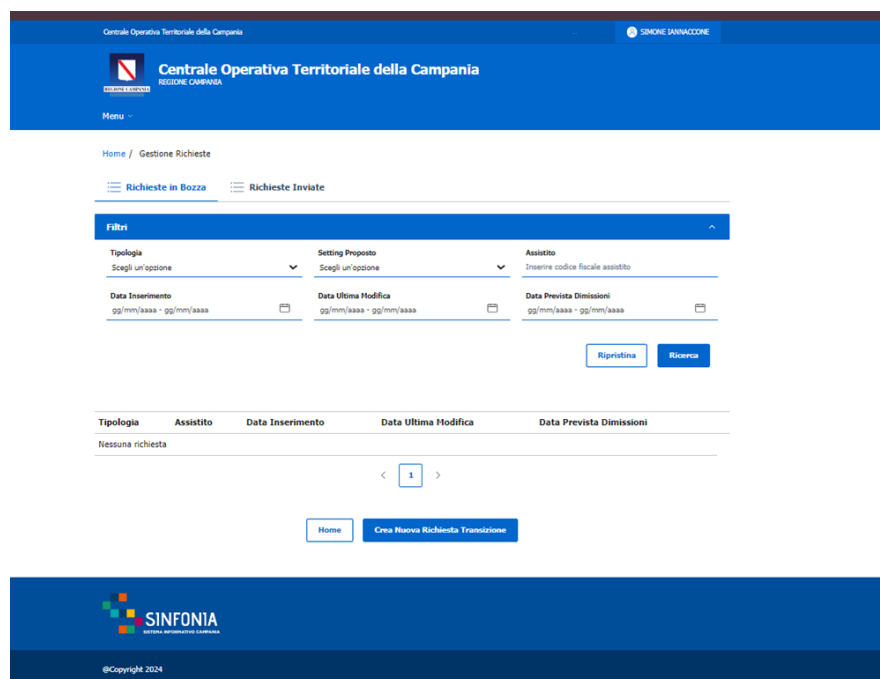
Centrale Operativa Territoriale della Campania

SIMONE IANNACCONE

REGIONE CAMPANIA

Centrale Operativa Territoriale della Campania
REGIONE CAMPANIA

Menu

Home / Gestione Richieste

Richieste in Bozza

Richieste Inviate

Filtri

Tipologia
Scegli un'opzione

Setting Proposto
Scegli un'opzione

Assistito
Inserire codice fiscale assistito

Data Inserimento
gg/mm/aaaa - gg/mm/aaaa

Data Ultima Modifica
gg/mm/aaaa - gg/mm/aaaa

Data Prevista Dimissioni
gg/mm/aaaa - gg/mm/aaaa

Ripristina

Ricerca

| Tipologia | Assistito | Data Inserimento | Data Ultima Modifica | Data Prevista Dimissioni |
|---|---|---|---|---|
| Nessuna richiesta | | | | |

1

Home

Crea Nuova Richiesta Transizione

SINFONIA
SISTEMA INFORMATIVO CAMPANIA

@Copyright 2024